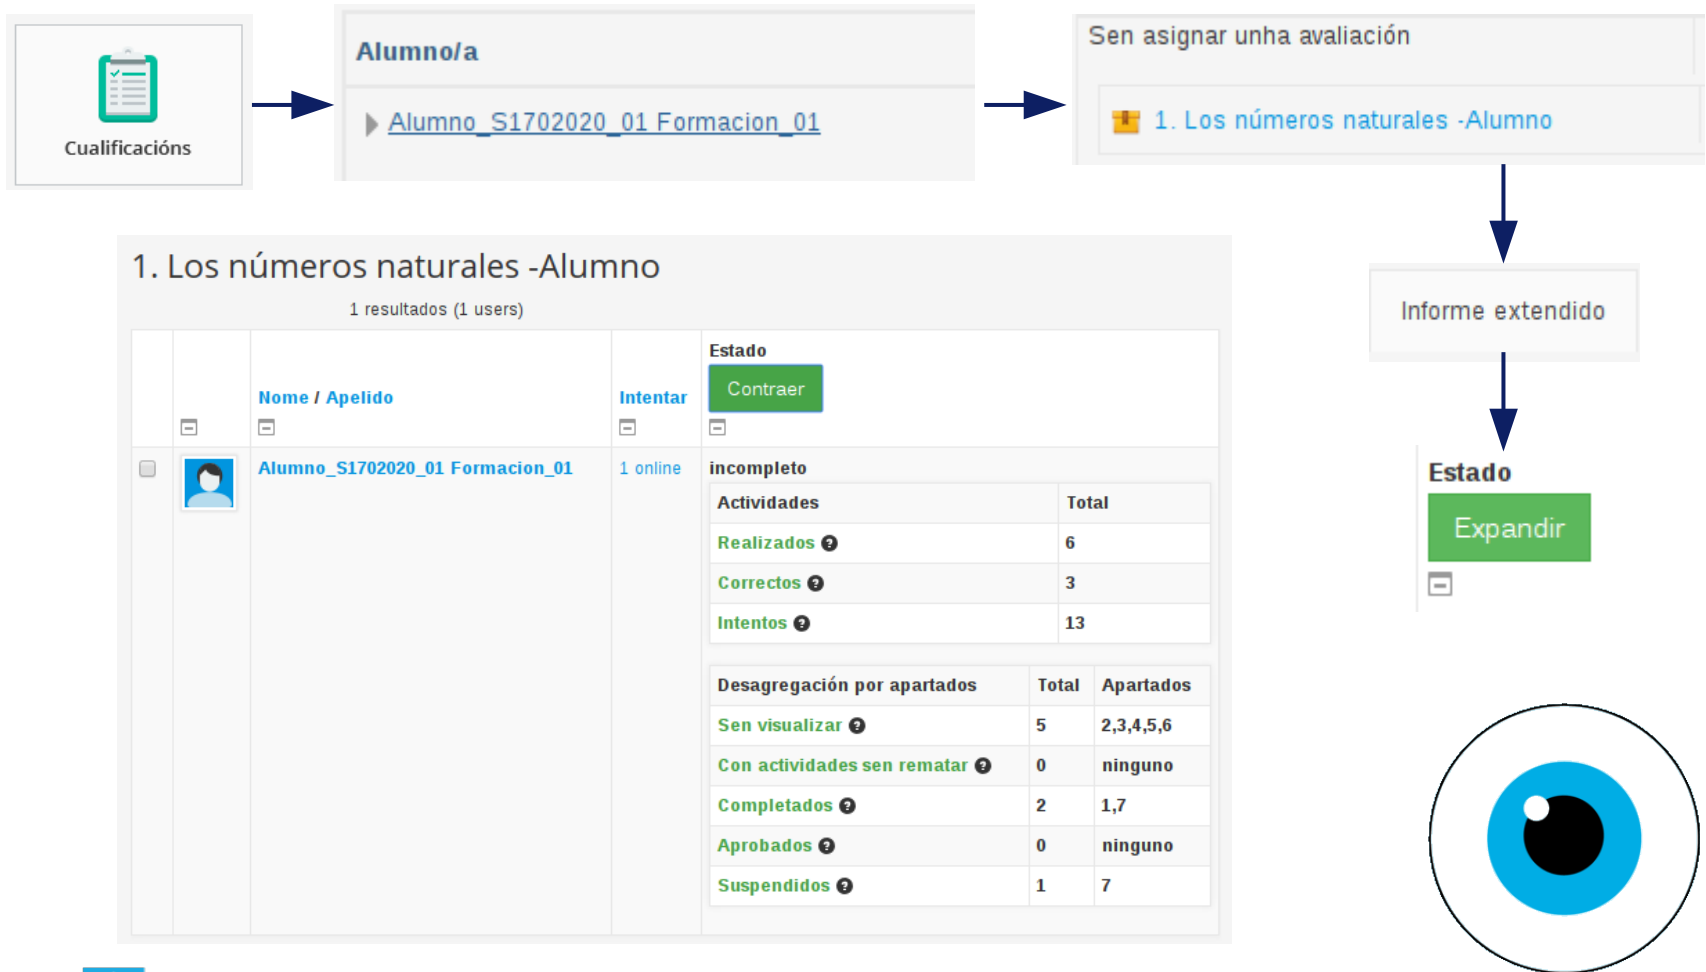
Cualificacións

Alumno/a

Alumno_S1702020_01 Formacion_01

Sen asignar unha avaliación

1. Los números naturales -Alumno

Informe extendido

Estado

Expandir

1. Los números naturales -Alumno

1 resultados (1 users)

| | | Nome / Apelido | Intentar | Estado Contraer |
|---|---|---|---|---|
| | | Alumno_S1702020_01 Formacion_01 | 1 online | incompleto |

| Actividades | Total |
|---|---|
| Realizados | 6 |
| Correctos | 3 |
| Intentos | 13 |

| Desagregación por apartados | Total | Apartados |
|---|---|---|
| Sen visualizar | 5 | 2,3,4,5,6 |
| Con actividades sen rematar | 0 | ninguno |
| Completados | 2 | 1,7 |
| Aprobados | 0 | ninguno |
| Suspendidos | 1 | 7 |